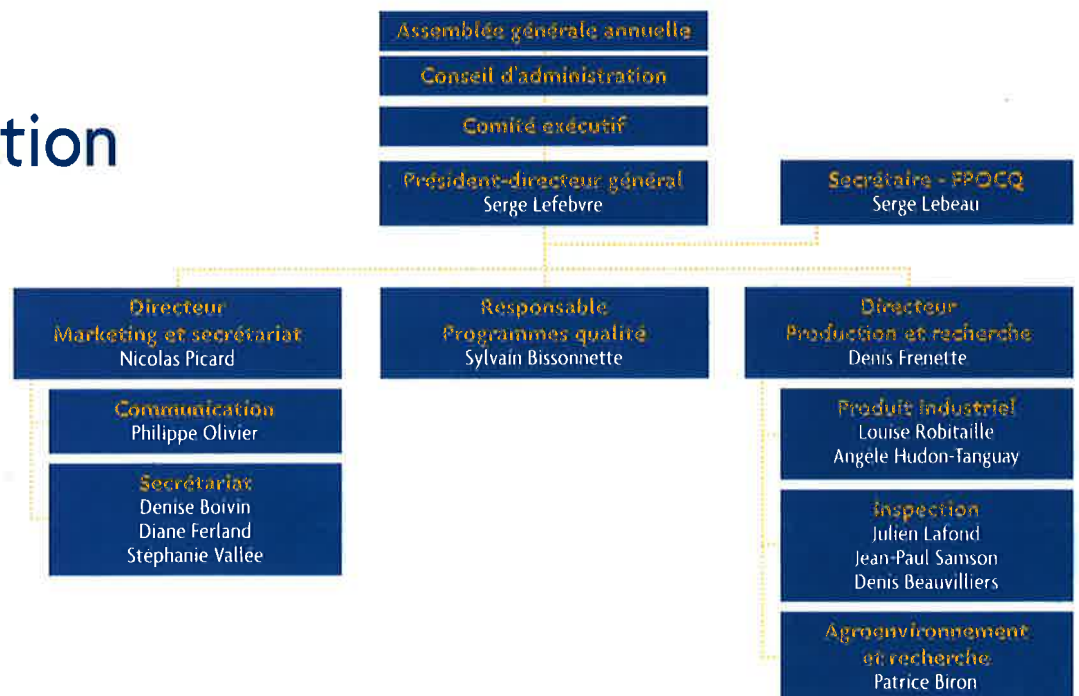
tion

Assemblée générale annuelle

Conseil d'administration

Comité exécutif

Président-directeur général
Serge Lefebvre

Secrétaire - FPOCQ
Serge Lebeau

Directeur
Marketing et secrétariat
Nicolas Picard

Communication
Philippe Olivier

Secrétariat
Denise Boivin
Diane Ferland
Stéphanie Vallée

Responsable
Programmes qualité
Sylvain Bissonnette

Directeur
Production et recherche
Denis Frenette

Produit industriel
Louise Robitaille
Angèle Hudon-Tanguay

Inspection
Julien Lafond
Jean-Paul Samson
Denis Beauvilliers

Agroenvironnement
et recherche
Patrice Biron